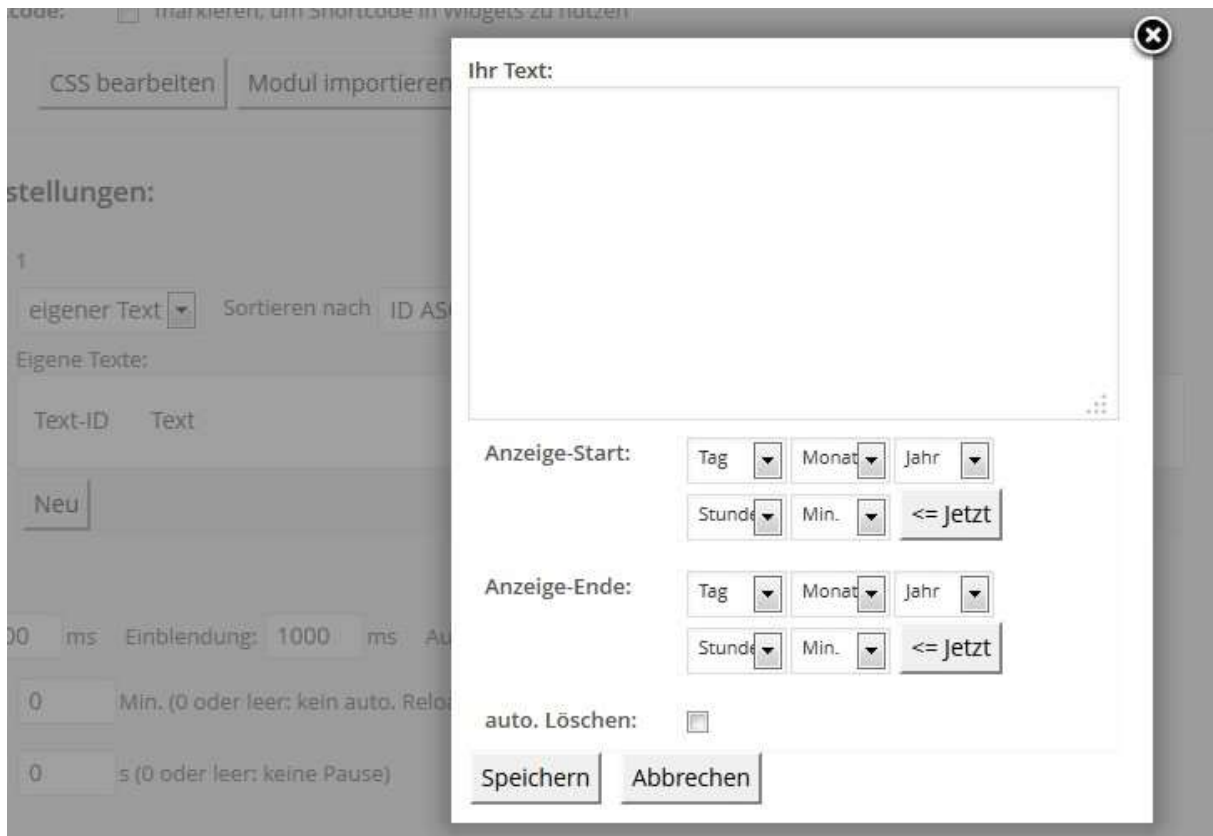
code: markieren, um Shortcode in Widgets zu nutzen

CSS bearbeiten | Modul importieren

stellungen:

1

eigener Text | Sortieren nach ID AS

Eigene Texte:

Text-ID Text

Neu

00 ms Einblendung: 1000 ms Au

0 Min. (0 oder leer: kein auto. Relo

0 s (0 oder leer: keine Pause)

Ihr Text:

Anzeige-Start: Tag Monat Jahr
Stunde Min. <= Jetzt

Anzeige-Ende: Tag Monat Jahr
Stunde Min. <= Jetzt

auto. Löschen:

Speichern Abbrechen